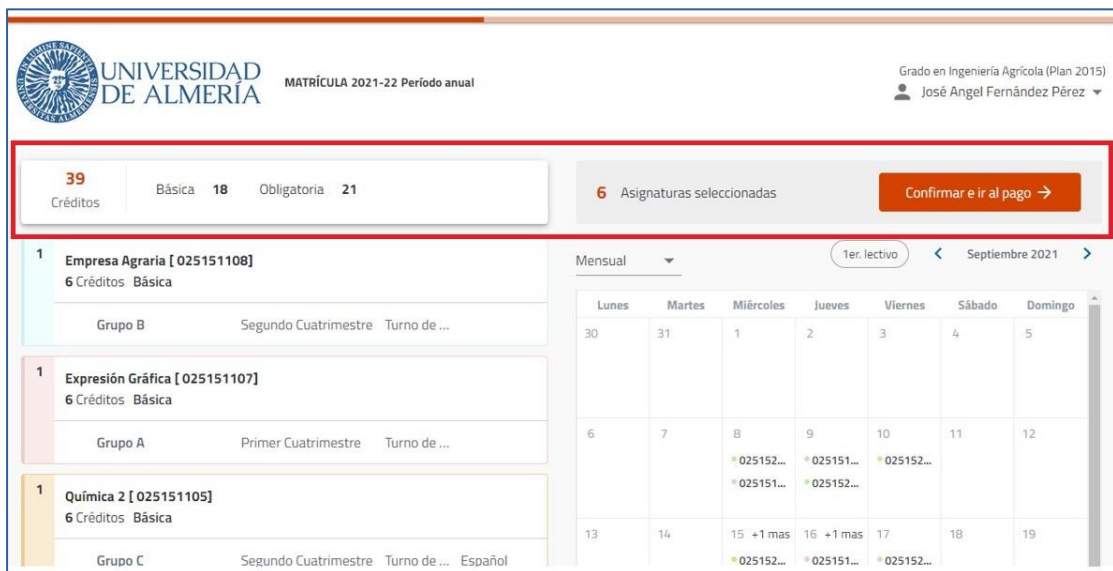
UNIVERSIDAD DE ALMERÍA

MATRÍCULA 2021-22 Período anual

Grado en Ingeniería Agrícola (Plan 2015)
José Angel Fernández Pérez

39 Créditos

Básica 18 Obligatoria 21

6 Asignaturas seleccionadas

Confirmar e ir al pago →

1 Empresa Agraria [ 025151108]
6 Créditos Básica
Grupo B Segundo Cuatrimestre Turno de ...

1 Expresión Gráfica [ 025151107]
6 Créditos Básica
Grupo A Primer Cuatrimestre Turno de ...

1 Química 2 [ 025151105]
6 Créditos Básica
Grupo C Segundo Cuatrimestre Turno de ... Español

Mensual

1er. lectivo

Septiembre 2021

| Lunes | Martes | Miércoles | Jueves | Viernes | Sábado | Domingo |
|---|---|---|---|---|---|---|
| 30 | 31 | 1 | 2 | 3 | 4 | 5 |
| 6 | 7 | 8 025152... 025151... | 9 025151... 025152... | 10 025152... | 11 | 12 |
| 13 | 14 | 15 +1 mas 025152... | 16 +1 mas 025151... | 17 025152... | 18 | 19 |